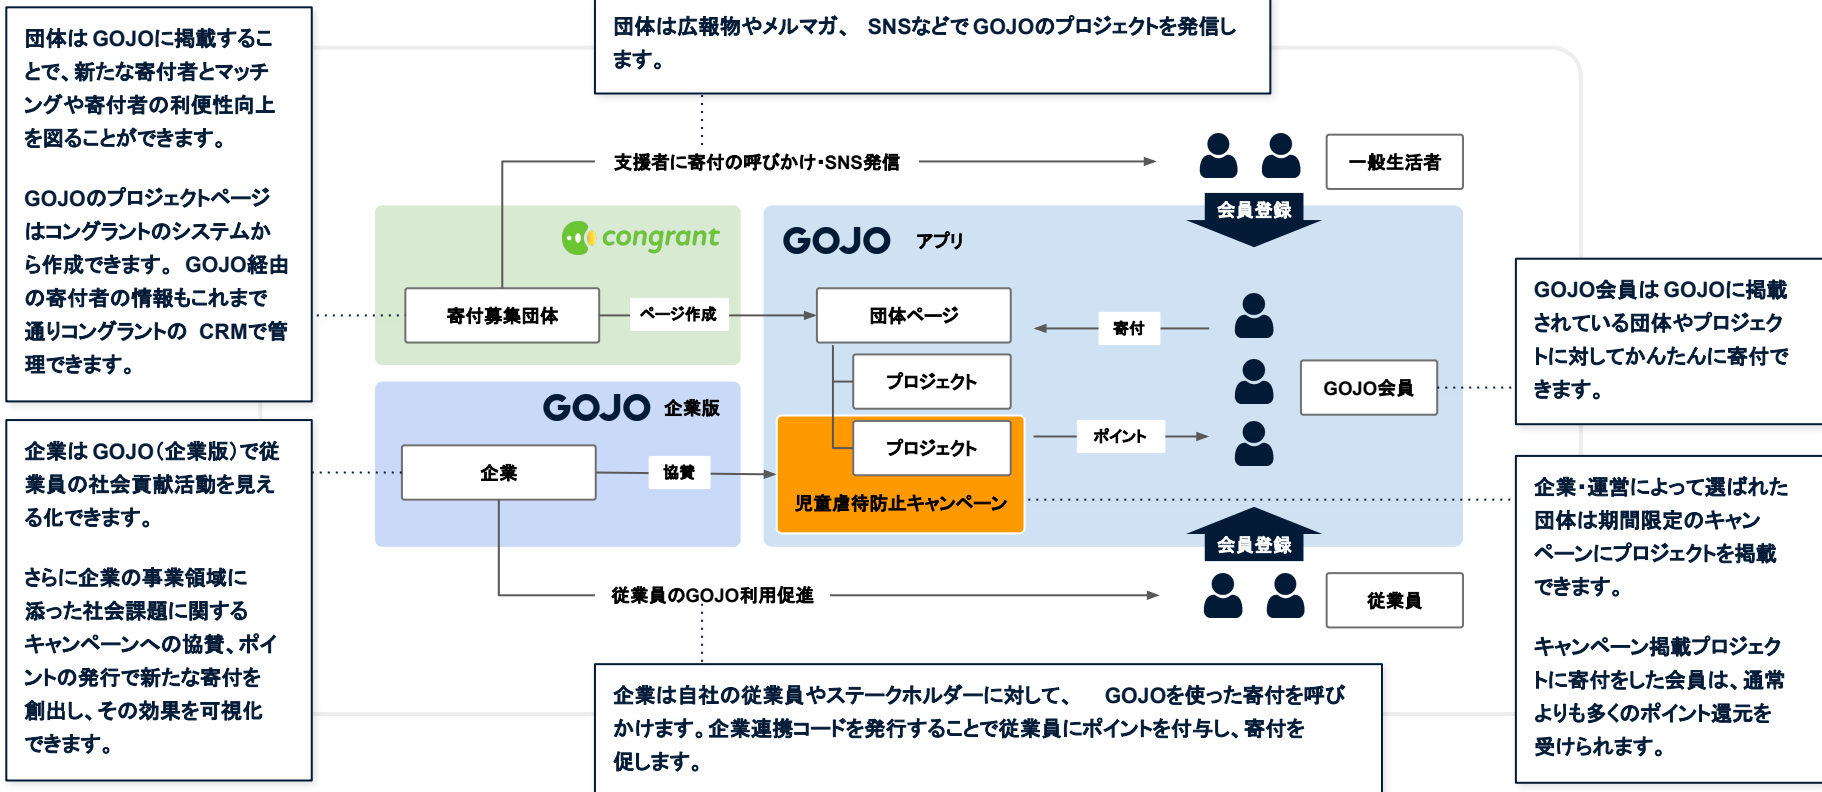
団体は GOJOに掲載することで、新たな寄付者とマッチングや寄付者の利便性向上を図ることができます。

GOJOのプロジェクトページはコングラントのシステムから作成できます。 GOJO経由の寄付者の情報もこれまで通りコングラントの CRMで管理できます。

企業は GOJO(企業版)で従業員の社会貢献活動を見える化できます。

さらに企業の事業領域に添った社会課題に関するキャンペーンへの協賛、ポイントの発行で新たな寄付を創出し、その効果を可視化できます。

団体は広報物やメルマガ、 SNSなどで GOJOのプロジェクトを発信します。

支援者に寄付の呼びかけ・SNS発信

一般生活者

会員登録

congrant

寄付募集団体

ページ作成

GOJO アプリ

団体ページ

寄付

プロジェクト

GOJO会員

GOJO 企業版

企業

協賛

プロジェクト

ポイント

児童虐待防止キャンペーン

会員登録

従業員のGOJO利用促進

従業員

企業は自社の従業員やステークホルダーに対して、 GOJOを使った寄付を呼びかけます。企業連携コードを発行することで従業員にポイントを付与し、寄付を促します。

GOJO会員は GOJOに掲載されている団体やプロジェクトに対してかんたんに寄付できます。

企業・運営によって選ばれた団体は期間限定のキャンペーンにプロジェクトを掲載できます。

キャンペーン掲載プロジェクトに寄付をした会員は、通常よりも多くのポイント還元を受けられます。